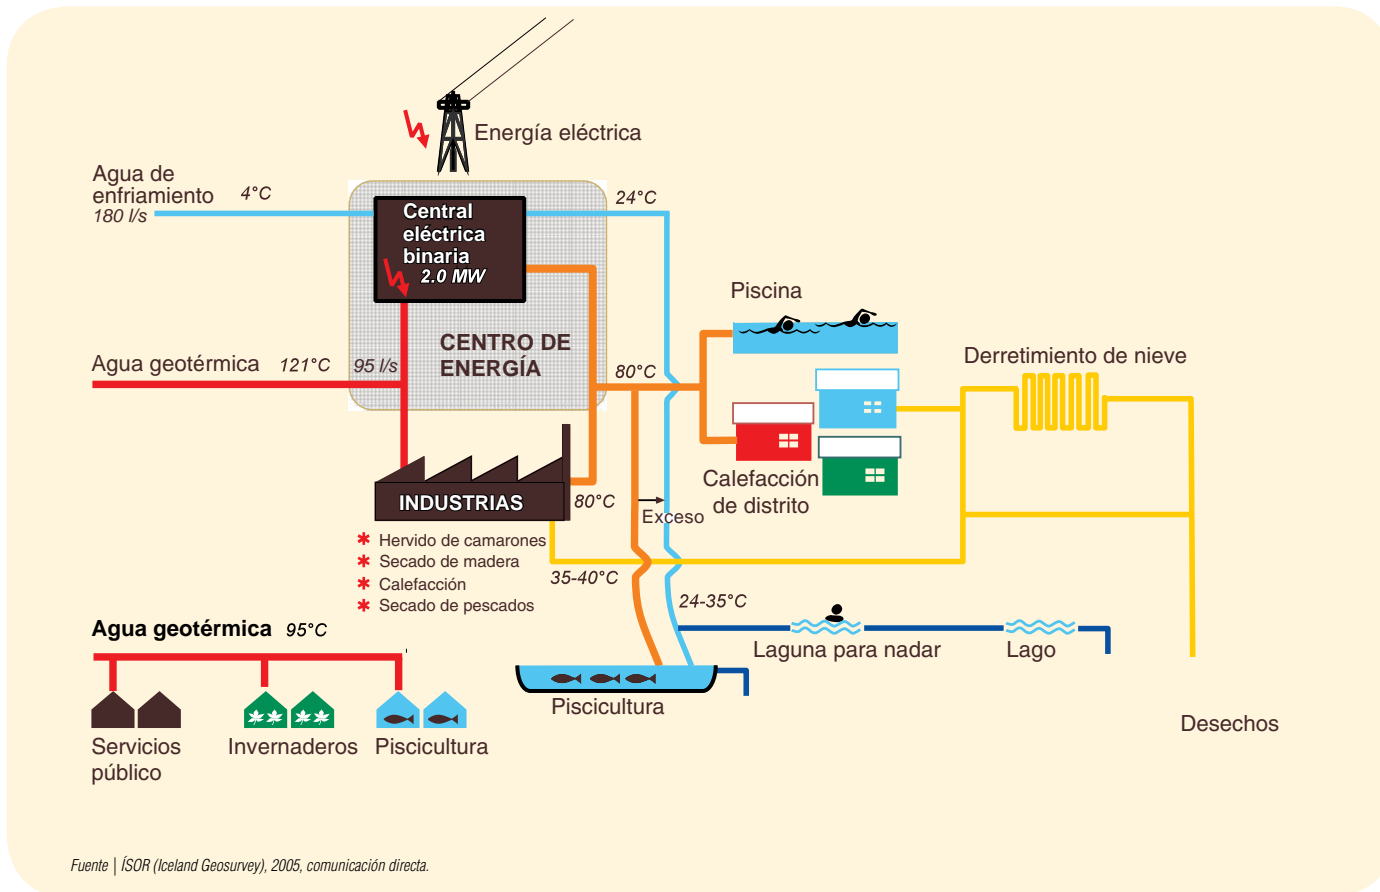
Energía eléctrica

Agua de enfriamiento
180 l/s
4°C

24°C

Central eléctrica binaria
2.0 MW

CENTRO DE ENERGÍA

Agua geotérmica 121°C 95 l/s

80°C

Piscina

Derretimiento de nieve

Calefacción de distrito

INDUSTRIAS

80°C

Exceso

✱ Hervido de camarones
✱ Secado de madera
✱ Calefacción
✱ Secado de pescados

35-40°C

24-35°C

Agua geotérmica 95°C

Laguna para nadar

Lago

Piscicultura

Servicios público

Invernaderos

Piscicultura

Desechos

Fuente | ÍSOR (Iceland Geosurvey), 2005, comunicación directa.